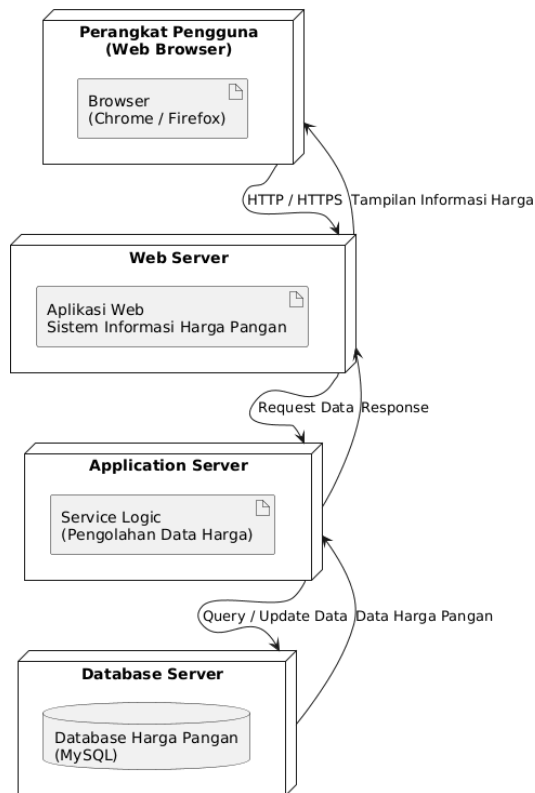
Perangkat Pengguna
(Web Browser)

Browser
(Chrome / Firefox)

HTTP / HTTPS

Tampilan Informasi Harga

Web Server

Aplikasi Web
Sistem Informasi Harga Pangan

Request Data

Response

Application Server

Service Logic
(Pengolahan Data Harga)

Query / Update Data

Data Harga Pangan

Database Server

Database Harga Pangan
(MySQL)